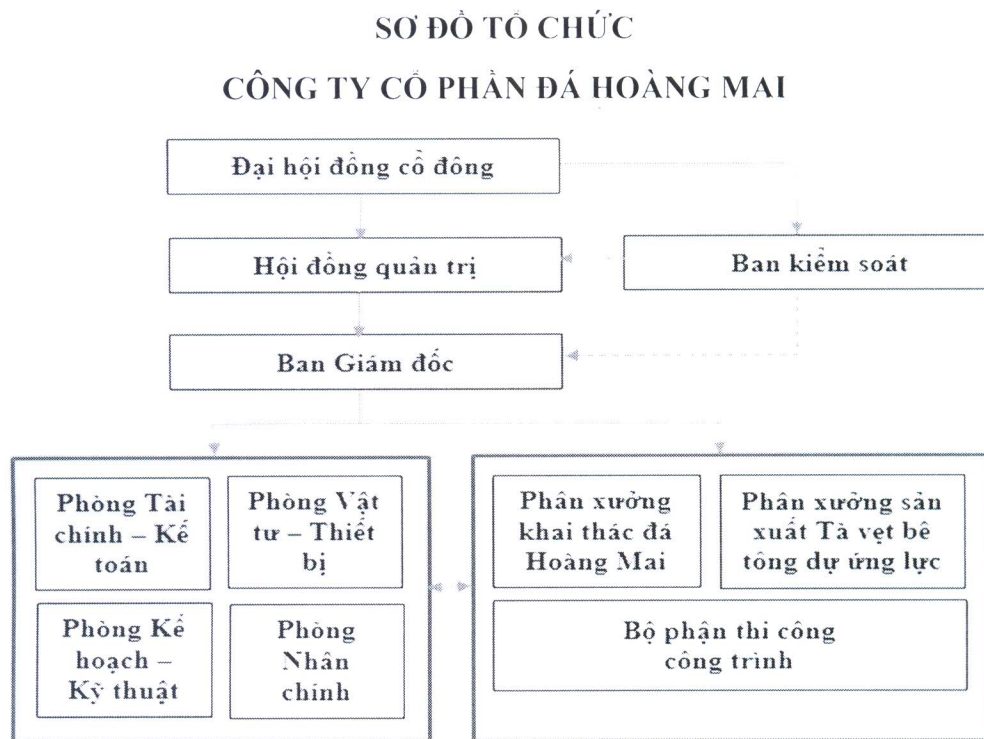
SƠ ĐỒ TỔ CHỨC

CÔNG TY CỔ PHẦN ĐÁ HOÀNG MAI

Đại hội đồng cổ đông

Hội đồng quản trị

Ban kiểm soát

Ban Giám đốc

Phòng Tài chính – Kế toán

Phòng Vật tư – Thiết bị

Phòng Kế hoạch – Kỹ thuật

Phòng Nhân chính

Phân xưởng khai thác đá Hoàng Mai

Phân xưởng sản xuất Tà vẹt bê tông dự ứng lực

Bộ phận thi công công trình